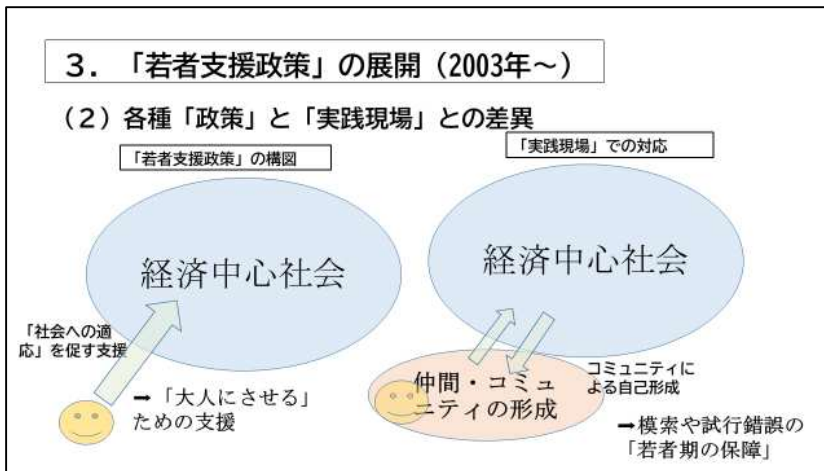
３．「若者支援政策」の展開（2003年～）

（２）各種「政策」と「実践現場」との差異

「若者支援政策」の構図

「実践現場」での対応

経済中心社会

経済中心社会

「社会への適応」を促す支援

➡「大人にさせる」ための支援

仲間・コミュニティの形成

コミュニティによる自己形成

➡模索や試行錯誤の「若者期の保障」